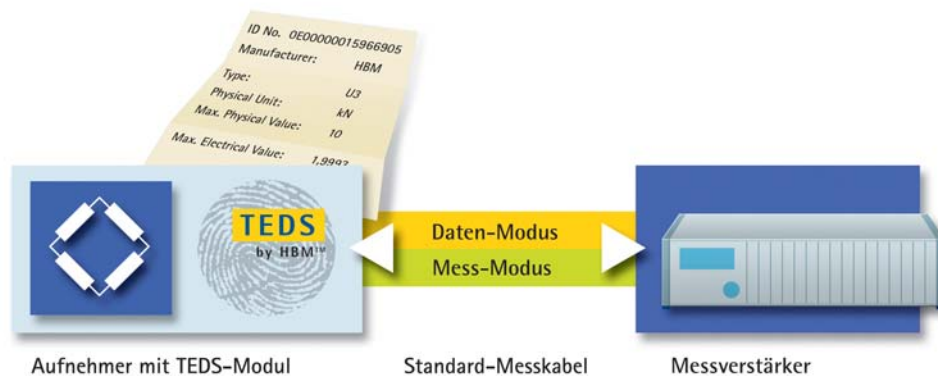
ID No. 0E00000015966905
Manufacturer: HBM
Type: U3
Physical Unit: kN
Max. Physical Value: 10
Max. Electrical Value: 1,9997

TEDS
by HBM™

Daten-Modus
Mess-Modus

Aufnehmer mit TEDS-Modul
Standard-Messkabel
Messverstärker